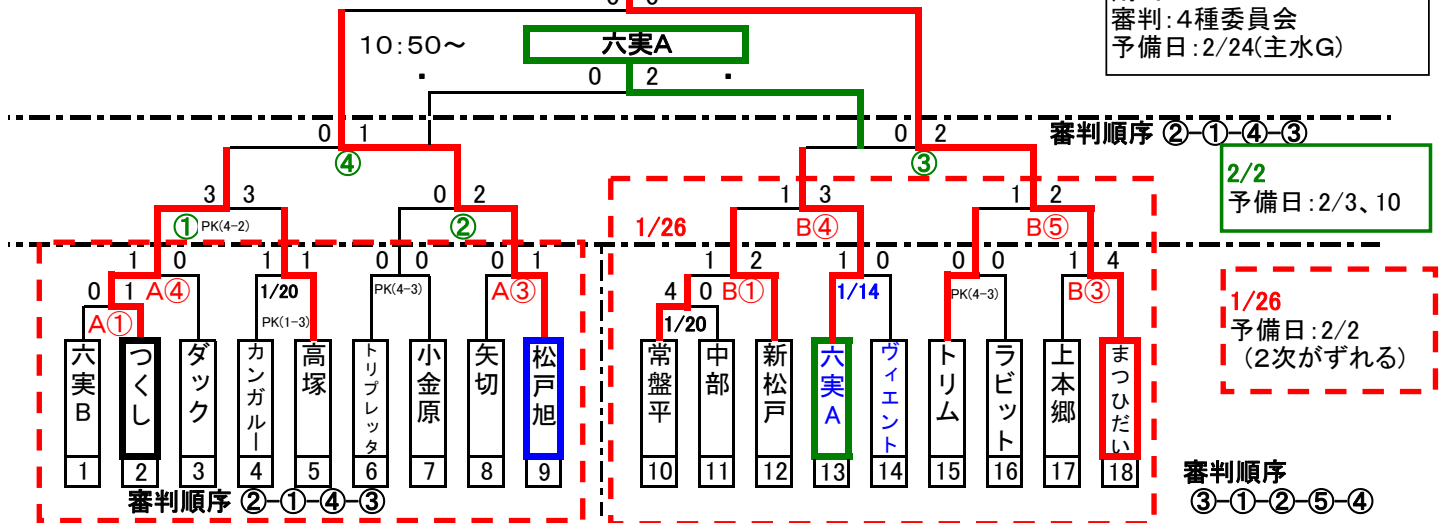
審判:4種委員会
予備日:2/24(主水G)

10:50〜
六実A
0 2

0 1
④
0 2
③
審判順序 ②-①-④-③

2/2
予備日:2/3、10

3 3
① PK(4-2)
0 2
②

1 3
B④
1 2
B⑤
1/26

1 0
0 1
A④
A①
1 1
1/20
PK(1-3)
0 0
PK(4-3)
0 1
A③

1 2
4 0
B①
1/20
1 0
1/14
0 0
PK(4-3)
1 4
B③

1/26
予備日:2/2
(2次がずれる)

| 六実B | つくし | ダック | カンガルー | 高塚 | トリプレッタ | 小金原 | 矢切 | 松戸旭 | 常盤平 | 中部 | 新松戸 | 六実A | ヴィエント | トリム | ラビット | 上本郷 | まつひだい |
|---|---|---|---|---|---|---|---|---|---|---|---|---|---|---|---|---|---|
| 1 | 2 | 3 | 4 | 5 | 6 | 7 | 8 | 9 | 10 | 11 | 12 | 13 | 14 | 15 | 16 | 17 | 18 |

審判順序 ②-①-④-③
審判順序
③-①-②-⑤-④